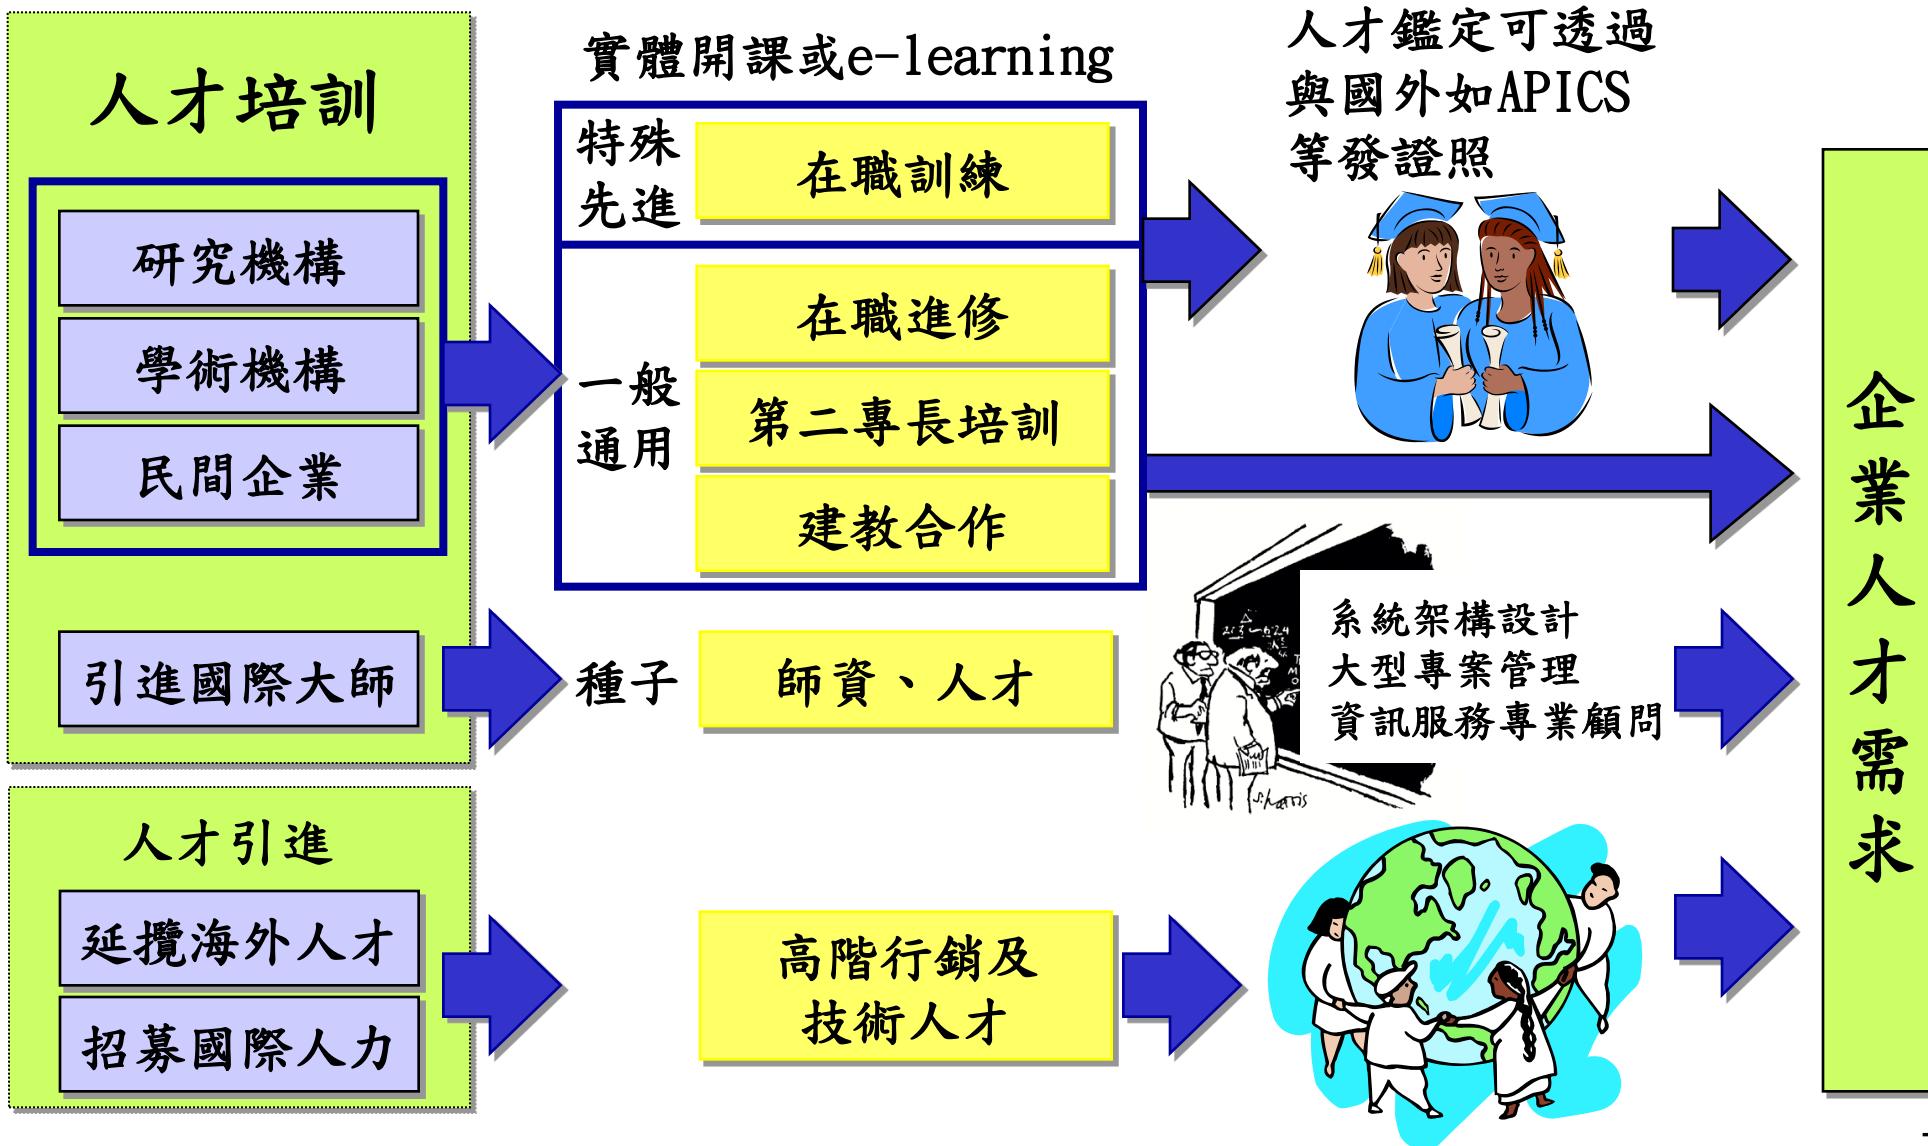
人才培訓

研究機構

學術機構

民間企業

引進國際大師

實體開課或e-learning

特殊先進

在職訓練

一般通用

在職進修

第二專長培訓

建教合作

種子

師資、人才

人才鑑定可透過與國外如APICS等發證照

系統架構設計
大型專案管理
資訊服務專業顧問

人才引進

延攬海外人才

招募國際人力

高階行銷及技術人才

企業人才需求